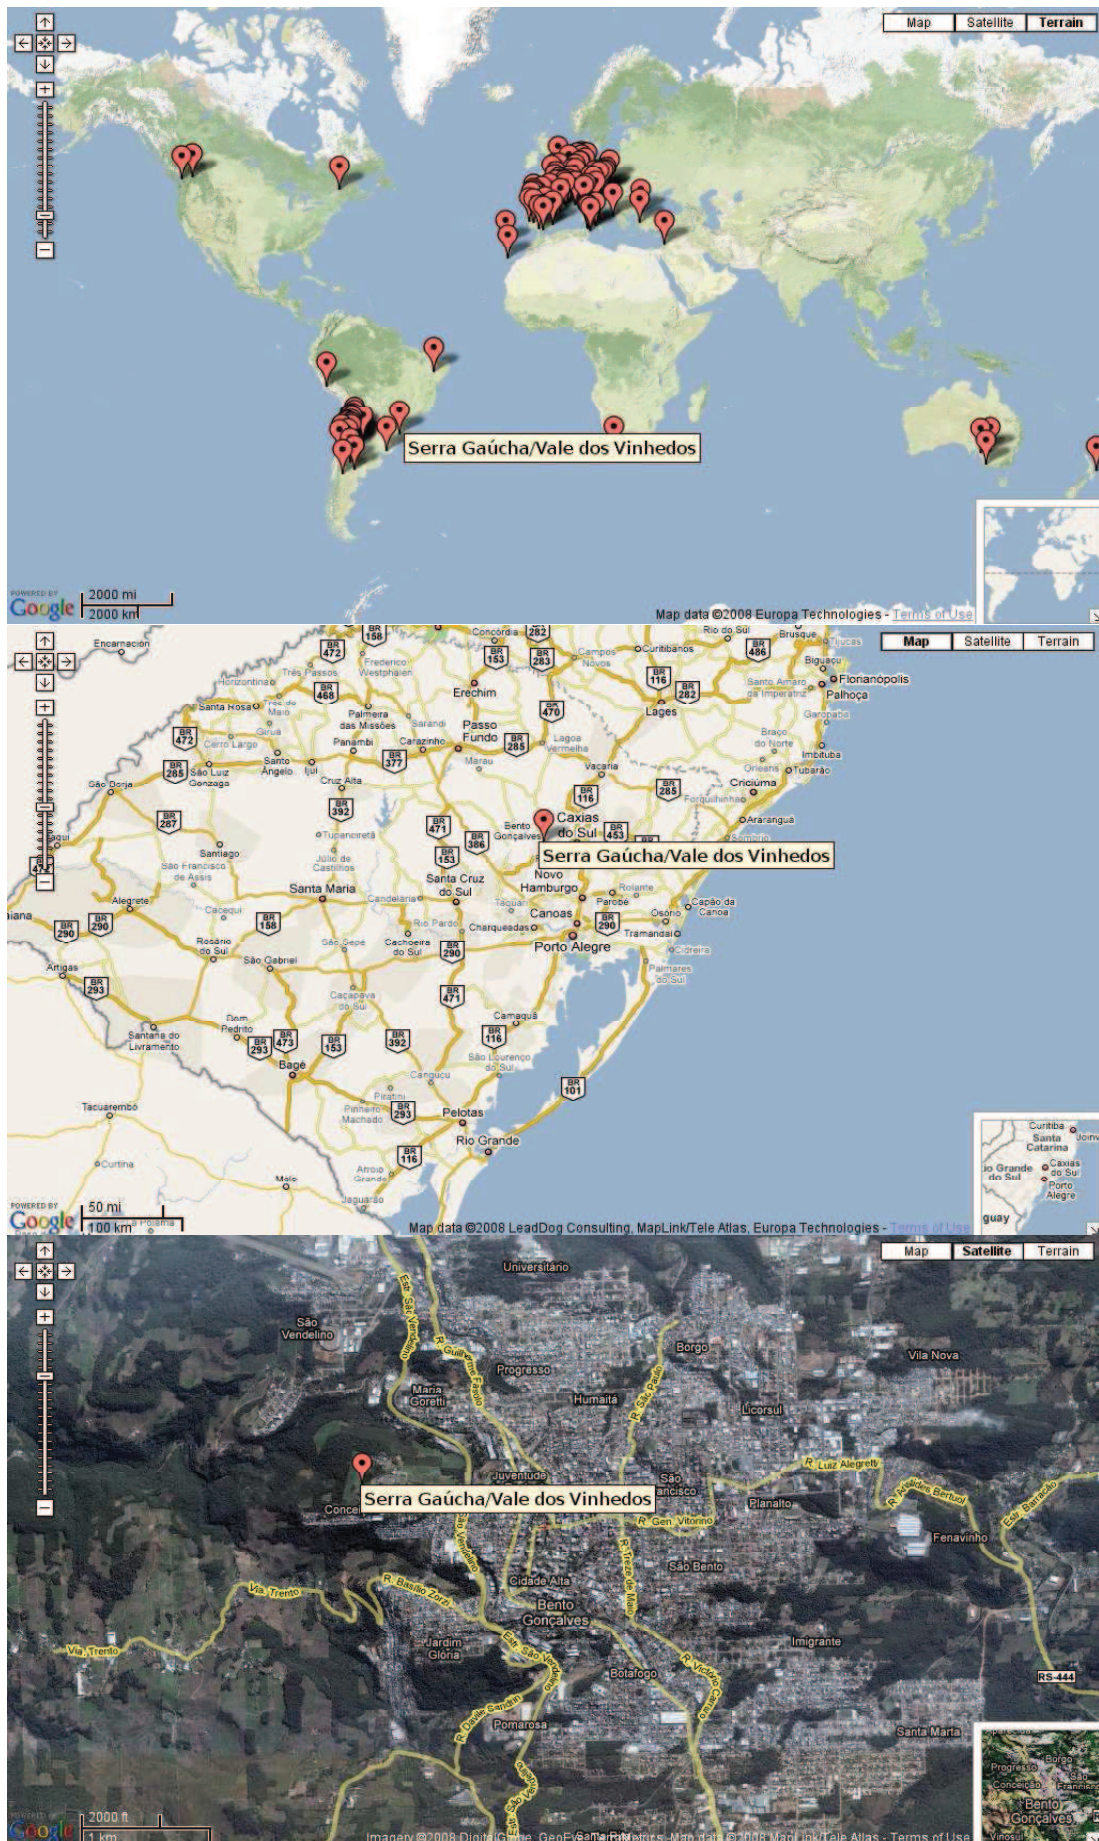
Map | Satellite | Terrain

Serra Gaúcha/Vale dos Vinhedos

POWERED BY Google
2000 mi
2000 km
Map data ©2008 Europa Technologies - Terms of Use

Map | Satellite | Terrain

Encarnación
Concórdia
BR 282
BR 158
BR 472
Frederico Westphalen
Três Passos
Horizontina
BR 468
Erechim
BR 153
BR 283
Campos Novos
Curitibanos
Rio do Sul
Brusque
BR 486
Tijucas
Biguaçu
Florianópolis
Palhoça
Santo Amaro da Imperatriz
BR 116
BR 282
Lages
Garopaba
Santa Rosa
Três de Maio
Giruá
Palmeira das Missões
Sarandi
Passo Fundo
BR 470
BR 472
Cerro Largo
Panambi
Carazinho
BR 285
Lagoa Vermelha
Braço do Norte
Imbituba
BR 285
São Luiz Gonzaga
Santo Ângelo
Ijuí
BR 377
Marau
Vacaria
Orleans
Tubarão
São Borja
Cruz Alta
Criciúma
BR 392
BR 285
Forquilhinha
BR 287
Tupanciretã
BR 116
Bento Gonçalves
Caxias do Sul
Araranguá
Itaqui
BR 471
BR 386
BR 453
Sombrio
Santiago
Júlio de Castilhos
Serra Gaúcha/Vale dos Vinhedos
São Francisco de Assis
BR 153
Santa Cruz do Sul
Novo Hamburgo
Santa Maria
Rolante
Alegrete
Candelária
Taquari
Parobé
Capão da Canoa
Cacequi
BR 158
Rio Pardo
Canoas
Osório
Uruguaiana
BR 290
BR 290
Charqueadas
BR 290
Tramandaí
Rosário do Sul
São Sepé
Cachoeira do Sul
BR 290
Porto Alegre
Cidreira
São Gabriel
Artigas
BR 293
Caçapava do Sul
BR 471
Palmares do Sul
Camaquã
Dom Pedrito
Santana do Livramento
BR 293
BR 473
BR 153
BR 392
BR 116
São Lourenço do Sul
Bagé
Canguçu
BR 101
Tacuarembó
Piratini
Pinheiro Machado
BR 293
Pelotas
Rio Grande
Curtina
BR 116
Arroio Grande
Melo
Jaguarão
Curitiba
Santa Catarina
Rio Grande do Sul
Caxias do Sul
Porto Alegre
guay
POWERED BY Google
50 mi
100 km
Map data ©2008 LeadDog Consulting, MapLink/Tele Atlas, Europa Technologies - Terms of Use

Map | Satellite | Terrain

Universitário
São Vendelino
Estr. São Vendelino
R. Guilherme Fasolo
Progresso
Borgo
Vila Nova
Maria Goretti
Humaitá
R. São Paulo
Licorsul
Juventude
São Francisco
R. Luiz Alegretti
Serra Gaúcha/Vale dos Vinhedos
Concei
Planalto
R. Arlindo Bertuol
Estr. Barracão
R. Gen. Vitorino
Fenavinho
R. Treze de Maio
São Bento
Via Trento
R. Basilio Zorzi
Cidade Alta
Bento Gonçalves
Imigrante
Via Trento
Jardim Glória
Estr. São Vendelino
Botafogo
R. Victor Carraro
RS-444
R. Daulte Gandini
Pomarosa
Santa Marta
Progresso
Borgo
Conceição
São Francisco
Bento Gonçalves
Google
2000 ft
1 km
Imagery ©2008 DigitalGlobe, GeoEye, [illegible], Map data ©2008 MapLink/Tele Atlas - Terms of Use